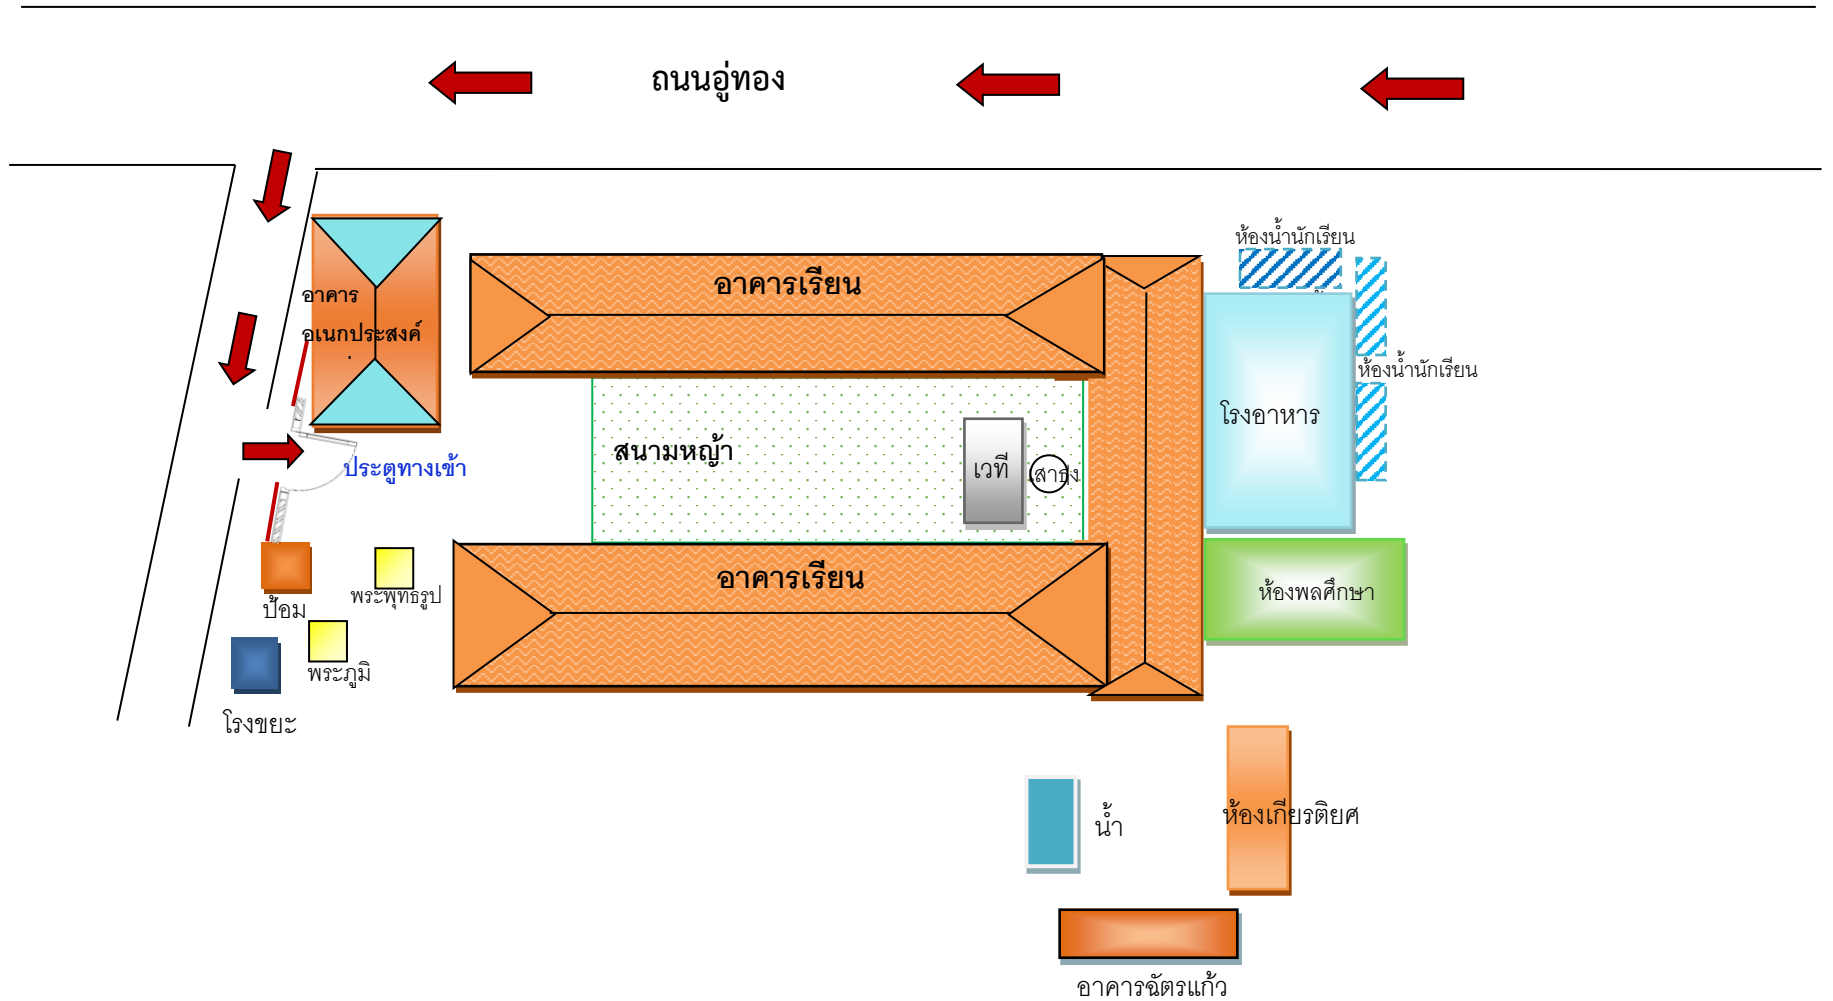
ถนนอู่ทอง

อาคาร
อเนกประสงค์

อาคารเรียน

ห้องน้ำนักเรียน

ห้องน้ำนักเรียน

โรงอาหาร

สนามหญ้า

เวที

เสาธง

ประตูทางเข้า

อาคารเรียน

ห้องพลศึกษา

ป้อม

พระพุทธรูป

พระภูมิ

โรงขยะ

น้ำ

ห้องเกียรติยศ

อาคารฉัตรแก้ว